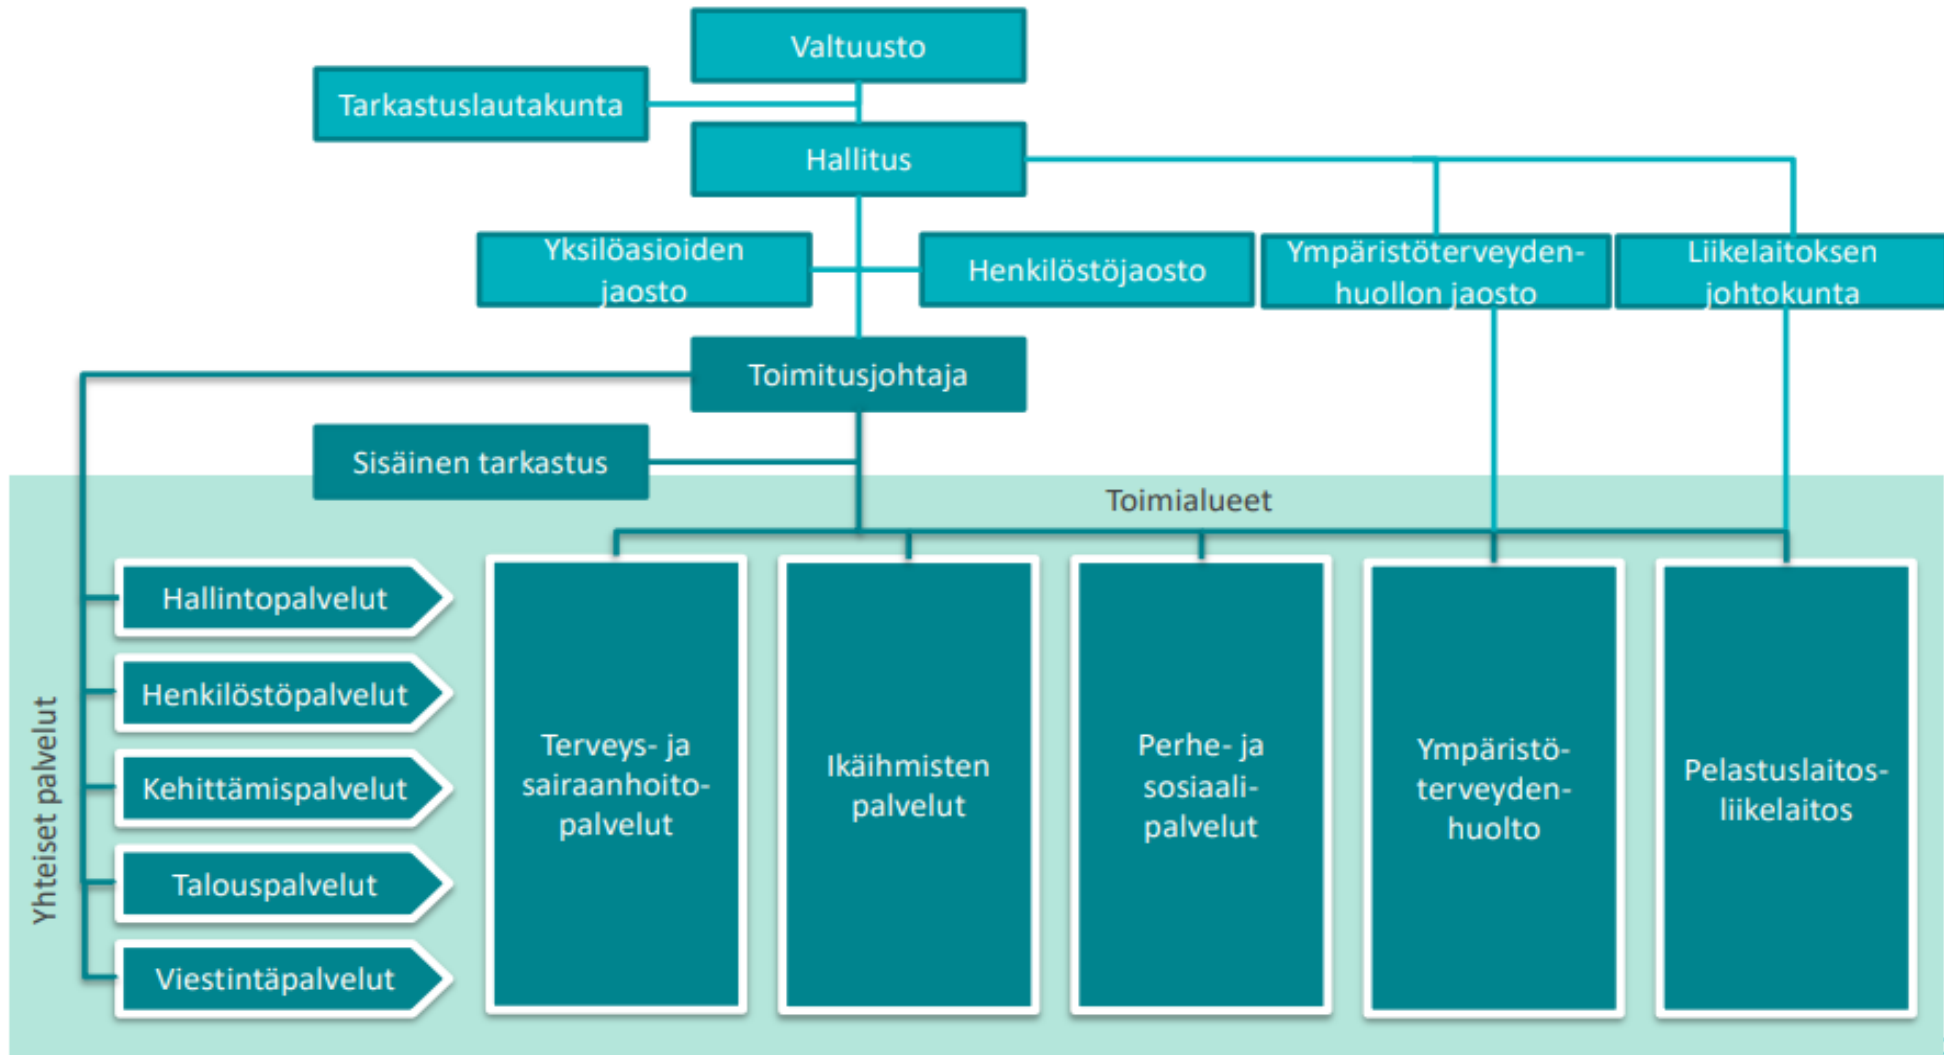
Valtuusto

Tarkastuslautakunta

Hallitus

Yksilöasioiden jaosto

Henkilöstöjaosto

Ympäristöterveydenhuollon jaosto

Liikelaitoksen johtokunta

Toimitusjohtaja

Sisäinen tarkastus

Toimialueet

Yhteiset palvelut

Hallintopalvelut

Henkilöstöpalvelut

Kehittämispalvelut

Talouspalvelut

Viestintäpalvelut

Terveys- ja sairaanhoitopalvelut

Ikäihmisten palvelut

Perhe- ja sosiaalipalvelut

Ympäristöterveydenhuolto

Pelastuslaitosliikelaitos